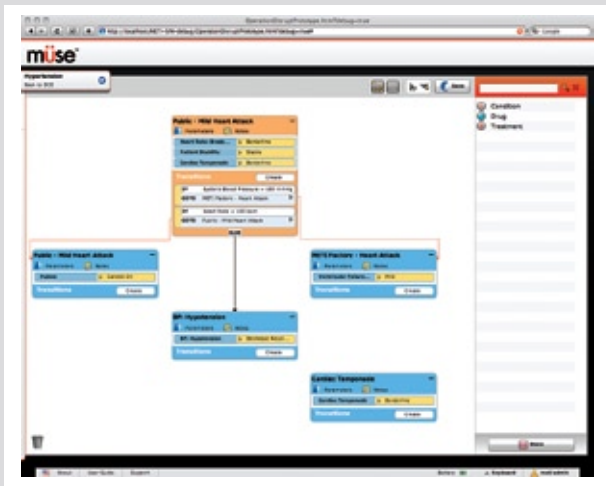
müse

Hypotension

Public - Mild Heart Attack

Parameters Notes

Transitions Create

IF

GOTO

IF

GOTO

Public - Mild Heart Attack

Parameters Notes

Transitions Create

PAT'S Factors - Heart Attack

Parameters Notes

Transitions Create

BP: Hypotension

Parameters Notes

Transitions Create

Cardiac Tamponade

Parameters Notes

Cardiac Tamponade

Transitions Create

Condition
Drug
Treatment

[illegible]